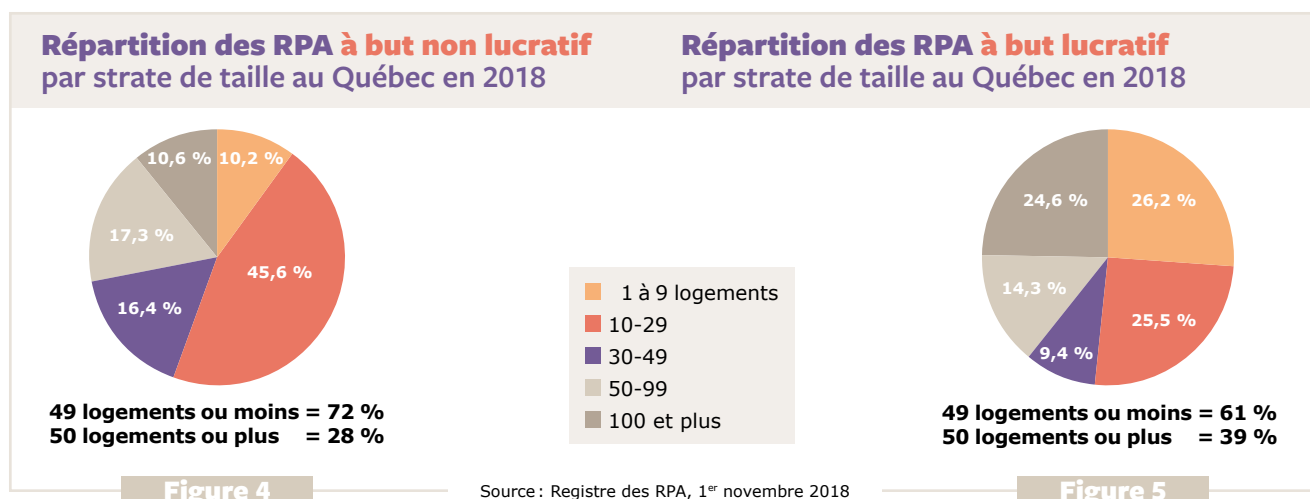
Répartition des RPA à but non lucratif par strate de taille au Québec en 2018

10,6 %
10,2 %
17,3 %
45,6 %
16,4 %

49 logements ou moins = 72 %
50 logements ou plus = 28 %

Figure 4

Répartition des RPA à but lucratif par strate de taille au Québec en 2018

24,6 %
26,2 %
14,3 %
25,5 %
9,4 %

49 logements ou moins = 61 %
50 logements ou plus = 39 %

Figure 5

1 à 9 logements
10-29
30-49
50-99
100 et plus

Source : Registre des RPA, 1$^{er}$ novembre 2018